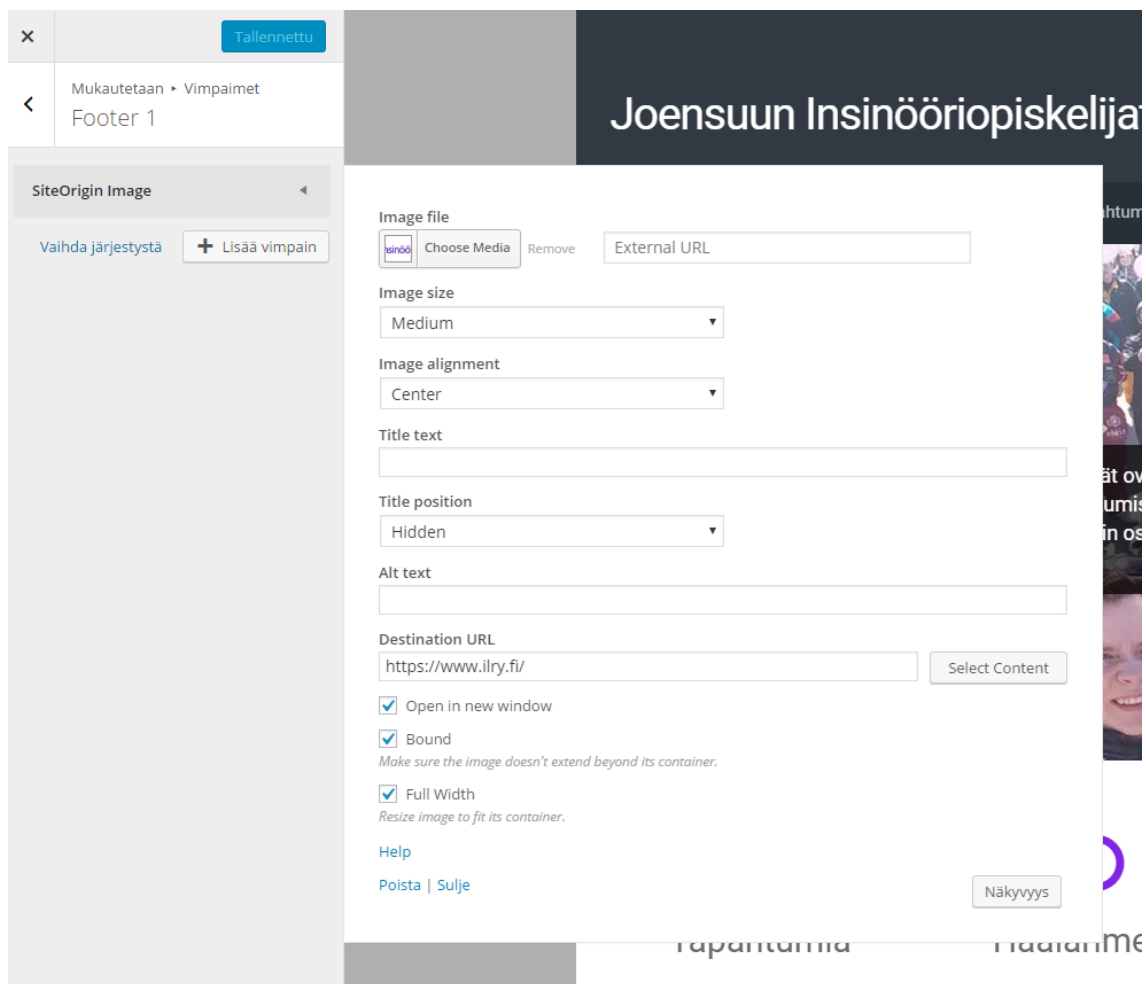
× Tallennettu

Mukautetaan ▸ Vimpaimet
Footer 1

SiteOrigin Image

Vaihda järjestystä
+ Lisää vimpain

Joensuun Insinööriopiskelija

Image file
insinöö Choose Media Remove
External URL

Image size
Medium

Image alignment
Center

Title text

Title position
Hidden

Alt text

Destination URL
https://www.ilry.fi/
Select Content

Open in new window

Bound
Make sure the image doesn't extend beyond its container.

Full Width
Resize image to fit its container.

Help

Poista | Sulje

Näkyvyys

ahtum
ät ov
umis
in os
Tapahtumia
Haalarme